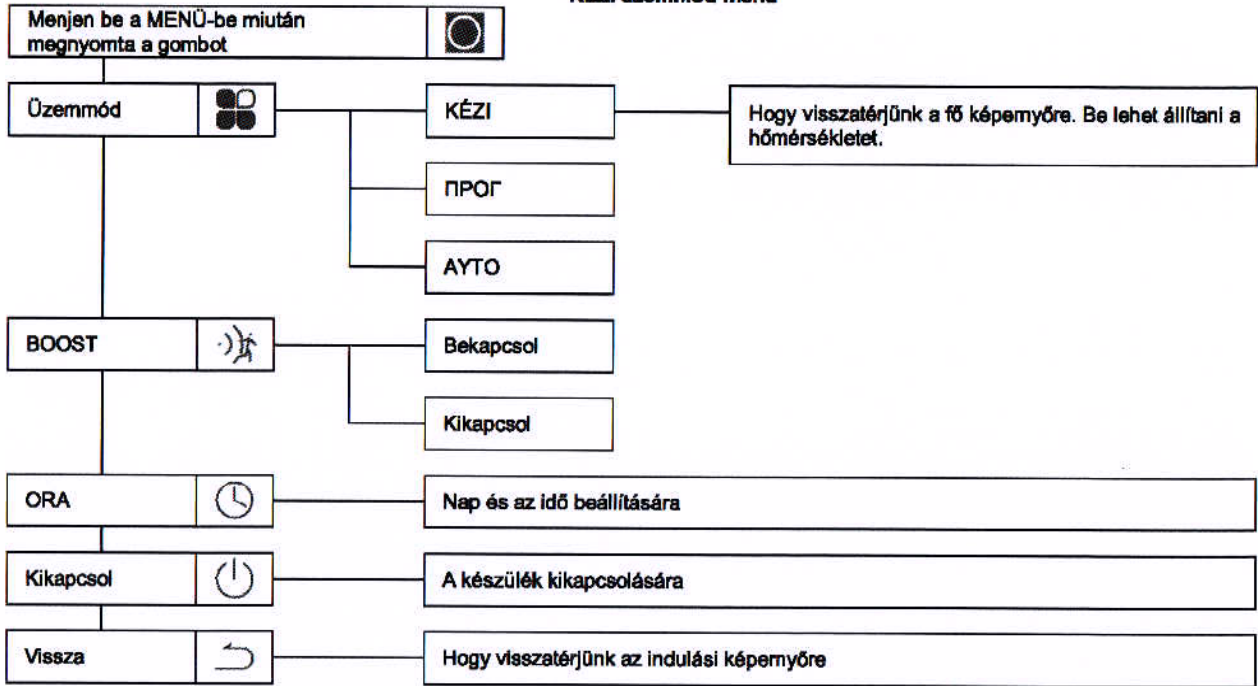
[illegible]

Menjen be a MENÜ-be miután megnyomta a gombot

Üzemmód

KÉZI

Hogy visszatérjünk a fő képernyőre. Be lehet állítani a hőmérsékletet.

ПРОГ

AYTO

BOOST

Bekapcsol

Kikapcsol

ORA

Nap és az idő beállítására

Kikapcsol

A készülék kikapcsolására

Vissza

Hogy visszatérjünk az indulási képernyőre